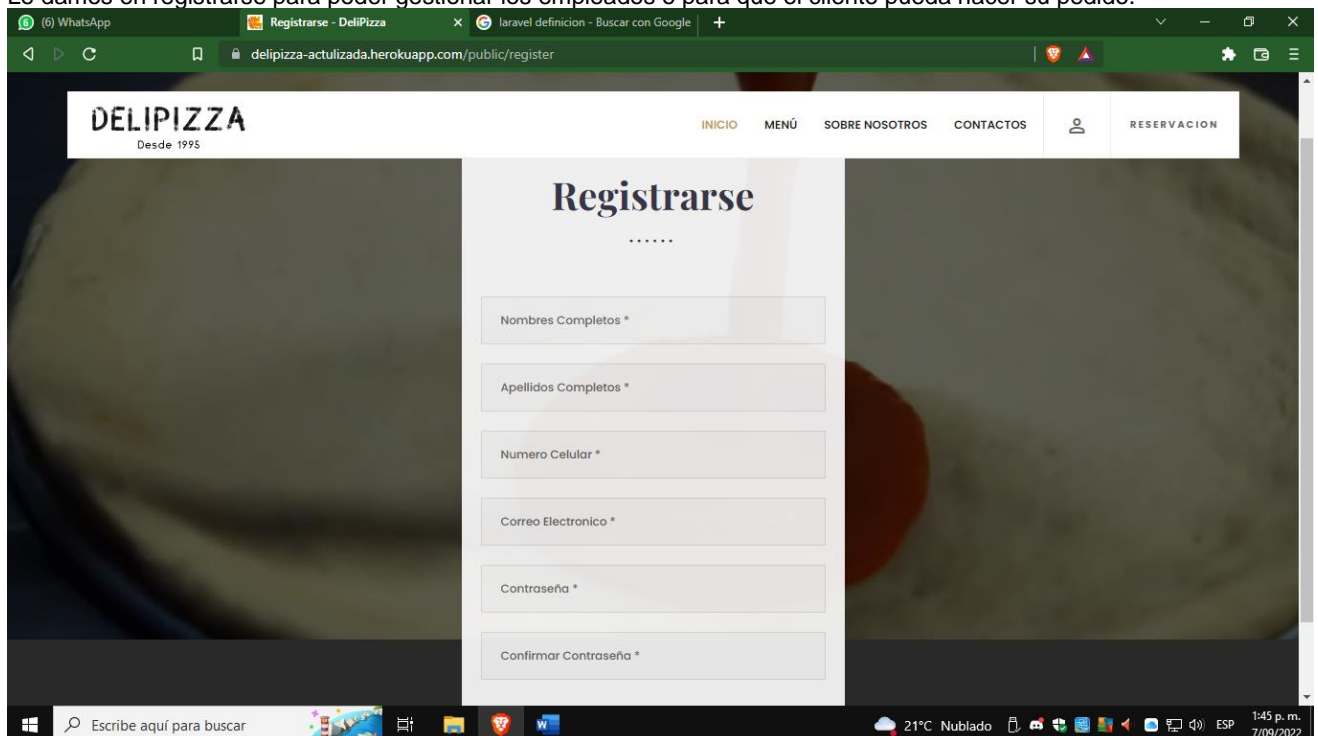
Le damos en registrarse para poder gestionar los empleados o para que el cliente pueda hacer su pedido.

(6) WhatsApp
Registrarse - DeliPizza
laravel definicion - Buscar con Google
delipizza-actulizada.herokuapp.com/public/register

DELIPIZZA
Desde 1995
INICIO
MENÚ
SOBRE NOSOTROS
CONTACTOS
RESERVACION

Registrarse
......

Nombres Completos *
Apellidos Completos *
Numero Celular *
Correo Electronico *
Contraseña *
Confirmar Contraseña *

Escribe aquí para buscar
21°C Nublado
ESP
1:45 p. m.
7/09/2022